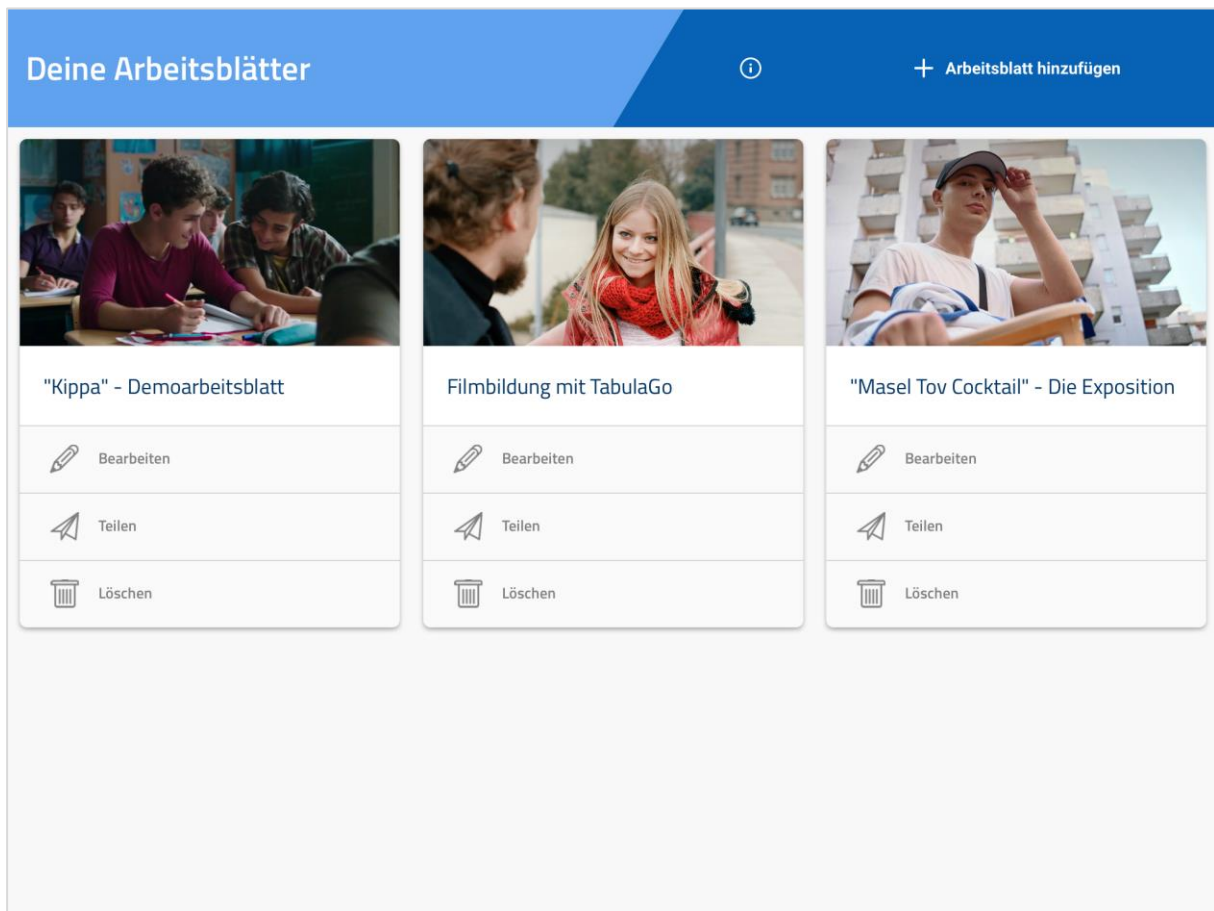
Deine Arbeitsblätter

+ Arbeitsblatt hinzufügen

"Kippa" - Demoarbeitsblatt

Bearbeiten

Teilen

Löschen

Filmbildung mit TabulaGo

Bearbeiten

Teilen

Löschen

"Masel Tov Cocktail" - Die Exposition

Bearbeiten

Teilen

Löschen